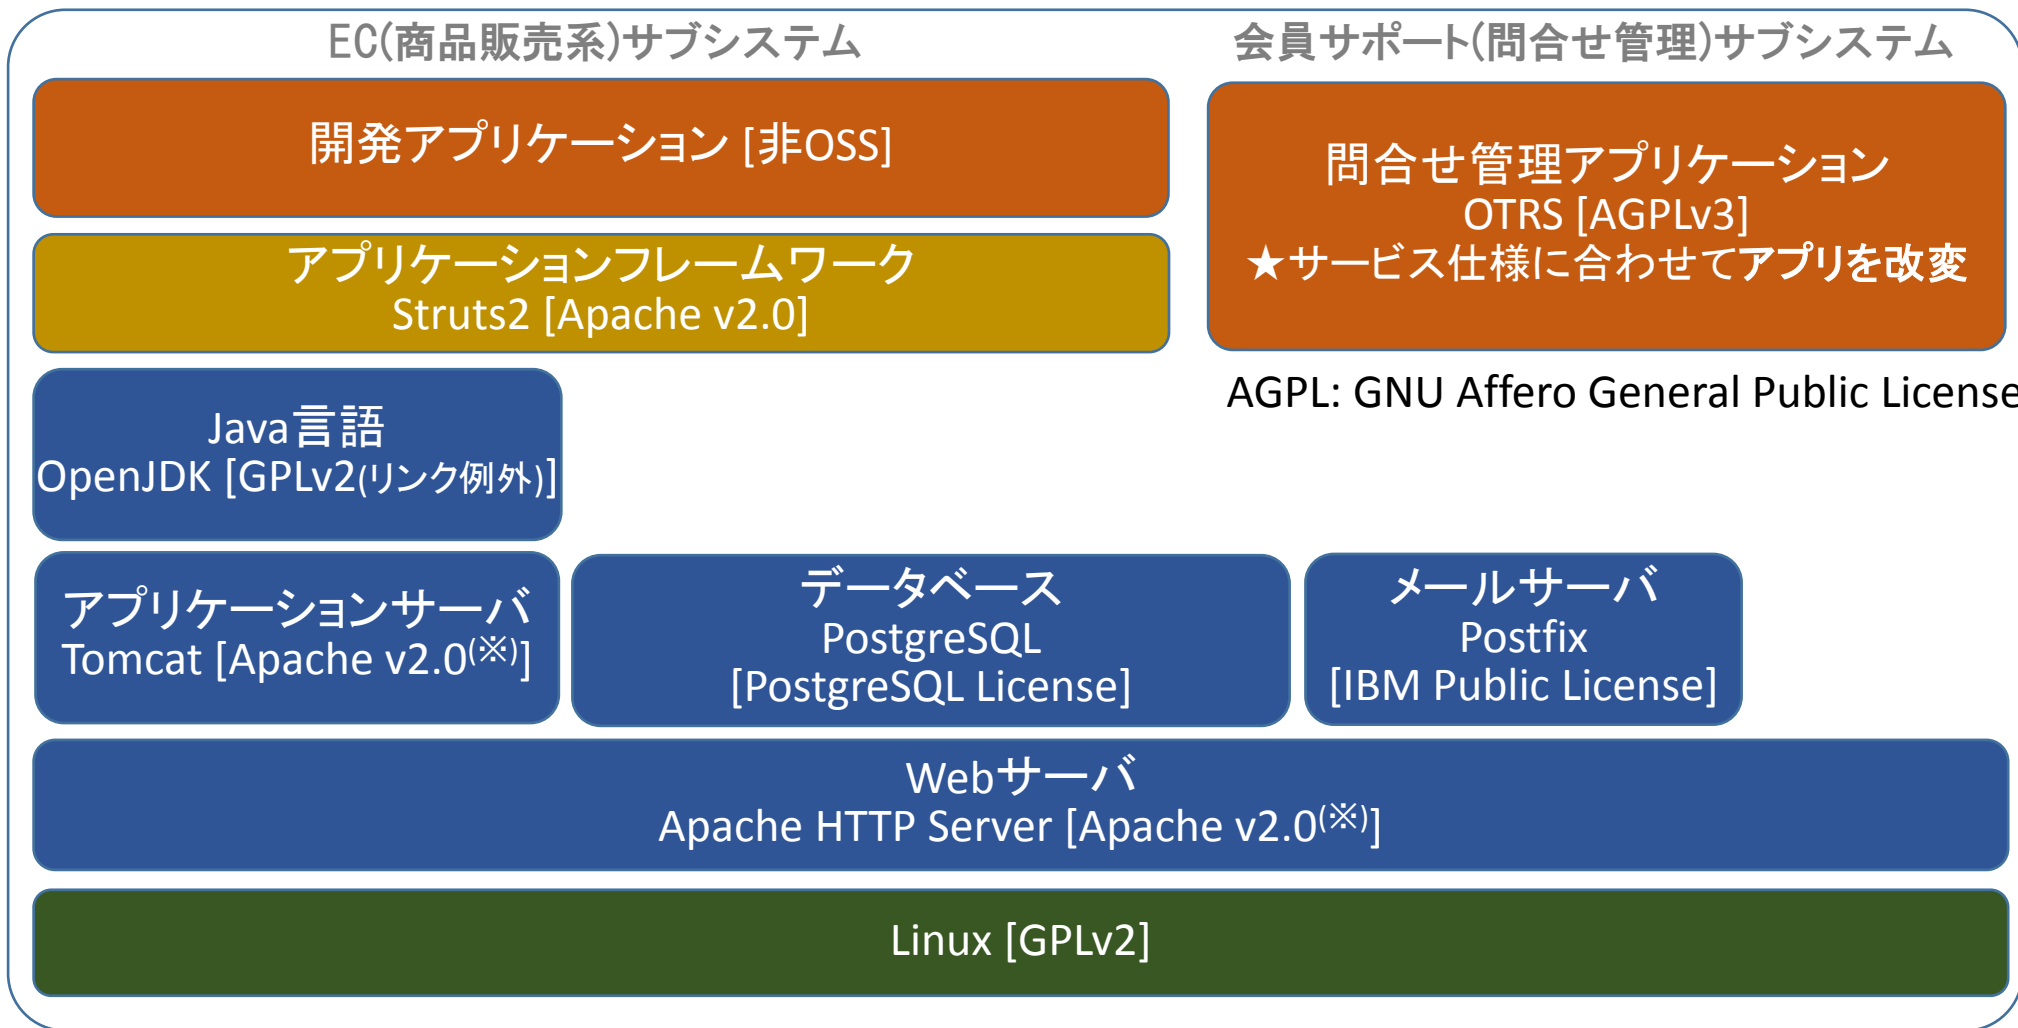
EC(商品販売系)サブシステム

会員サポート(問合せ管理)サブシステム

開発アプリケーション [非OSS]

問合せ管理アプリケーション
OTRS [AGPLv3]
★サービス仕様に合わせてアプリを改変

アプリケーションフレームワーク
Struts2 [Apache v2.0]

AGPL: GNU Affero General Public License

Java言語
OpenJDK [GPLv2(リンク例外)]

アプリケーションサーバ
Tomcat [Apache v2.0$^{(※)}$]

データベース
PostgreSQL
[PostgreSQL License]

メールサーバ
Postfix
[IBM Public License]

Webサーバ
Apache HTTP Server [Apache v2.0$^{(※)}$]

Linux [GPLv2]